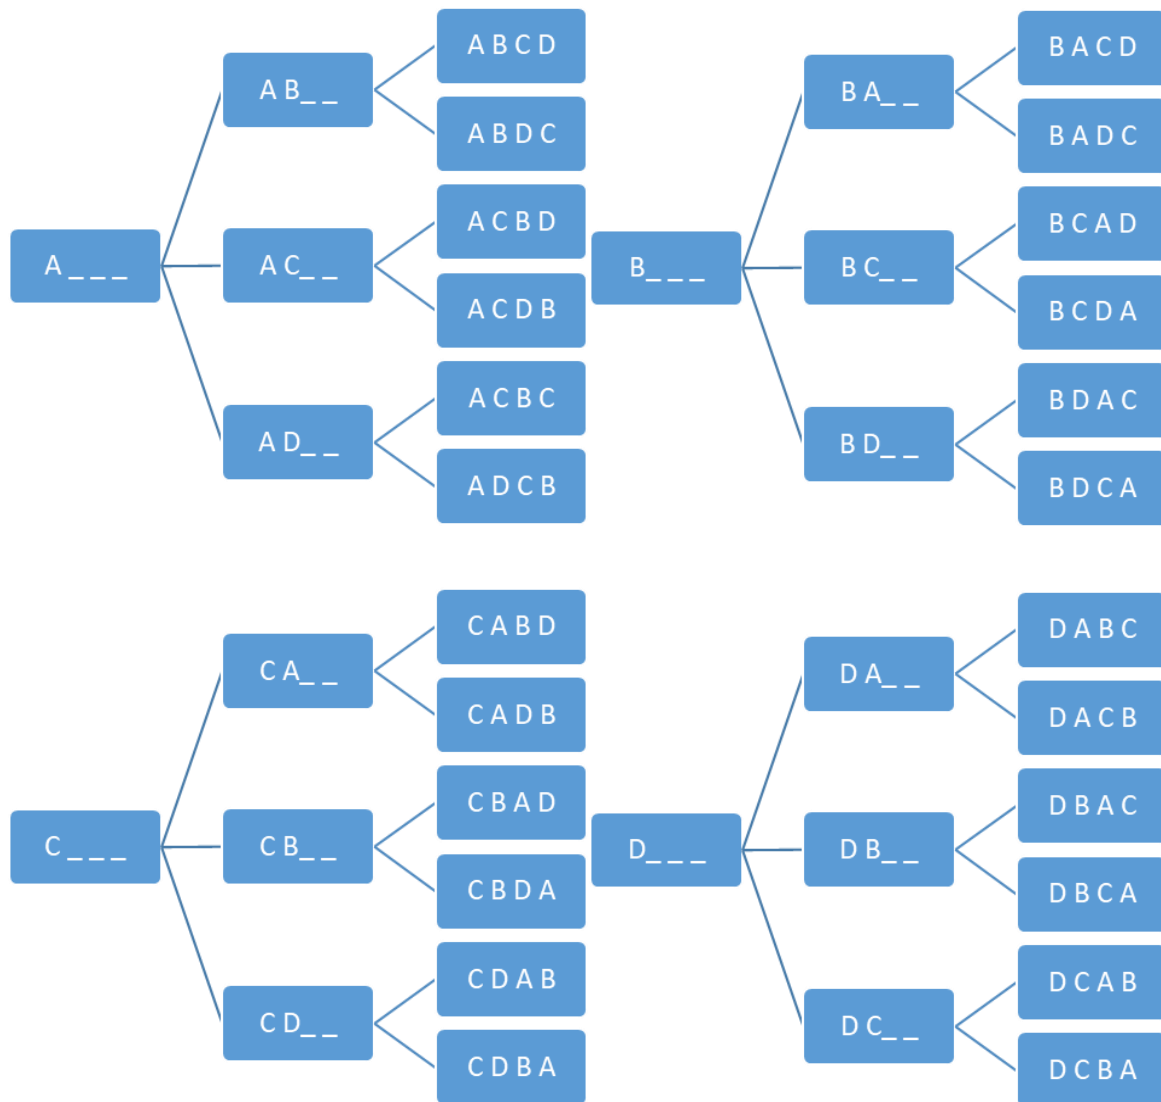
A_ _ _

AB_ _

ABCD

ABDC

AC_ _

ACBD

ACDB

AD_ _

ACBC

ADCB

B_ _ _

BA_ _

BACD

BADC

BC_ _

BCAD

BCDA

BD_ _

BDAC

BDCA

C_ _ _

CA_ _

CABD

CADB

CB_ _

CBAD

CBDA

CD_ _

CDAB

CDBA

D_ _ _

DA_ _

DABC

DACB

DB_ _

DBAC

DBCA

DC_ _

DCAB

DCBA